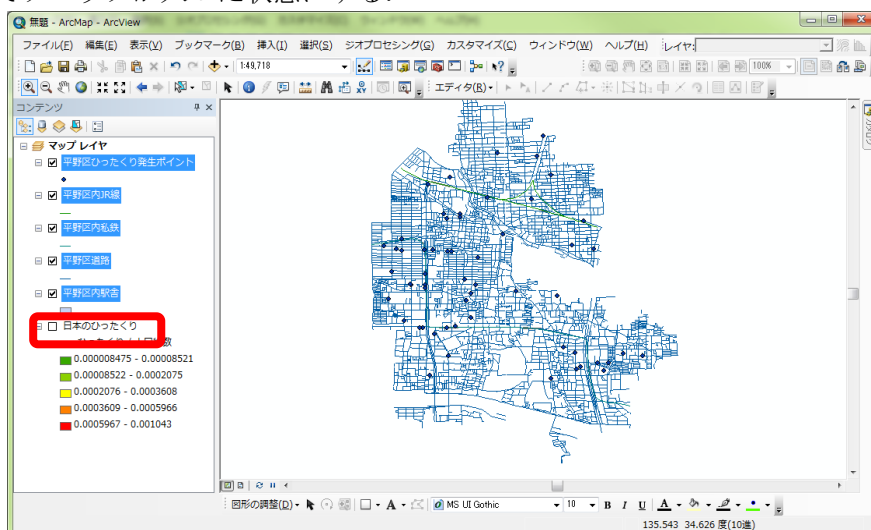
無題 - ArcMap - ArcView

ファイル(F) 編集(E) 表示(V) ブックマーク(B) 挿入(I) 選択(S) ジオプロセシング(G) カスタマイズ(C) ウィンドウ(W) ヘルプ(H)

1:49,718

エディタ(R)

100%

コンテンツ

マップ レイヤ

平野区ひったくり発生ポイント

平野区内JR線

平野区内私鉄

平野区道路

平野区内駅舎

日本のひったくり

0.000008475 - 0.00008521
0.00008522 - 0.0002075
0.0002076 - 0.0003608
0.0003609 - 0.0005966
0.0005967 - 0.001043

図形の調整(D)

MS UI Gothic

10

B I U

135.543 34.626 度(10進)